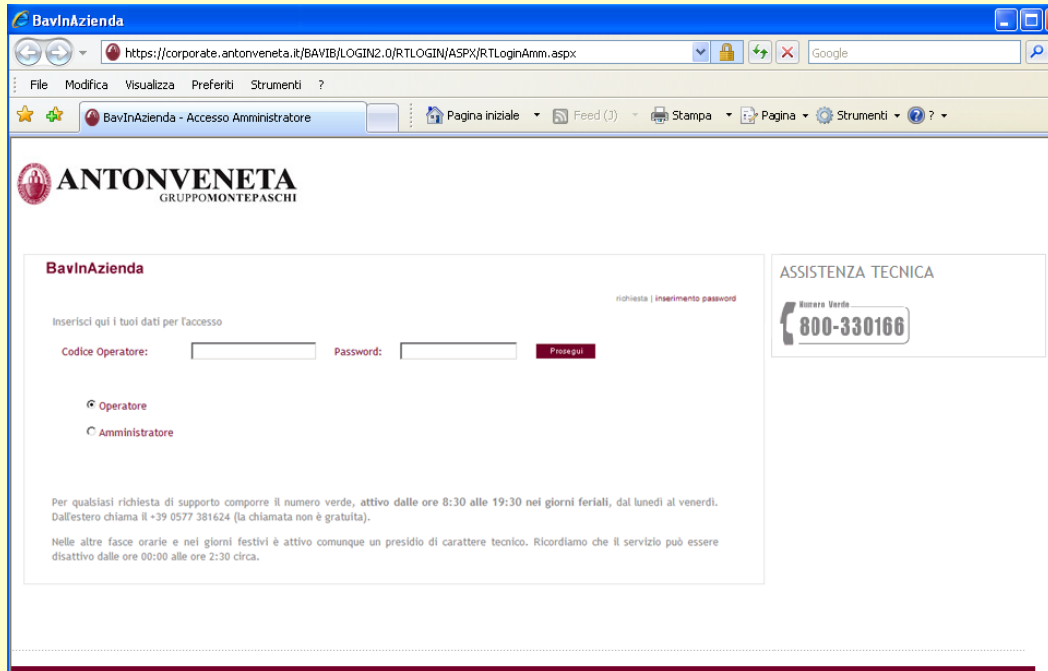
BavInAzienda

https://corporate.antonveneta.it/BAVIB/LOGIN2.0/RTLOGIN/ASPX/RTLoginAmm.aspx

Google

File Modifica Visualizza Preferiti Strumenti ?

BavInAzienda - Accesso Amministratore

Pagina iniziale Feed (J) Stampa Pagina Strumenti ?

ANTONVENETA
GRUPPOMONTEPASCHI

BavInAzienda

richiesta | inserimento password

Inserisci qui i tuoi dati per l'accesso

Codice Operatore: Password: Prosegui

Operatore

Amministratore

Per qualsiasi richiesta di supporto comporre il numero verde, attivo dalle ore 8:30 alle 19:30 nei giorni feriali, dal lunedì al venerdì. Dall'estero chiama il +39 0577 381624 (la chiamata non è gratuita).

Nelle altre fasce orarie e nei giorni festivi è attivo comunque un presidio di carattere tecnico. Ricordiamo che il servizio può essere disattivo dalle ore 00:00 alle ore 2:30 circa.

ASSISTENZA TECNICA

Numero Verde
800-330166